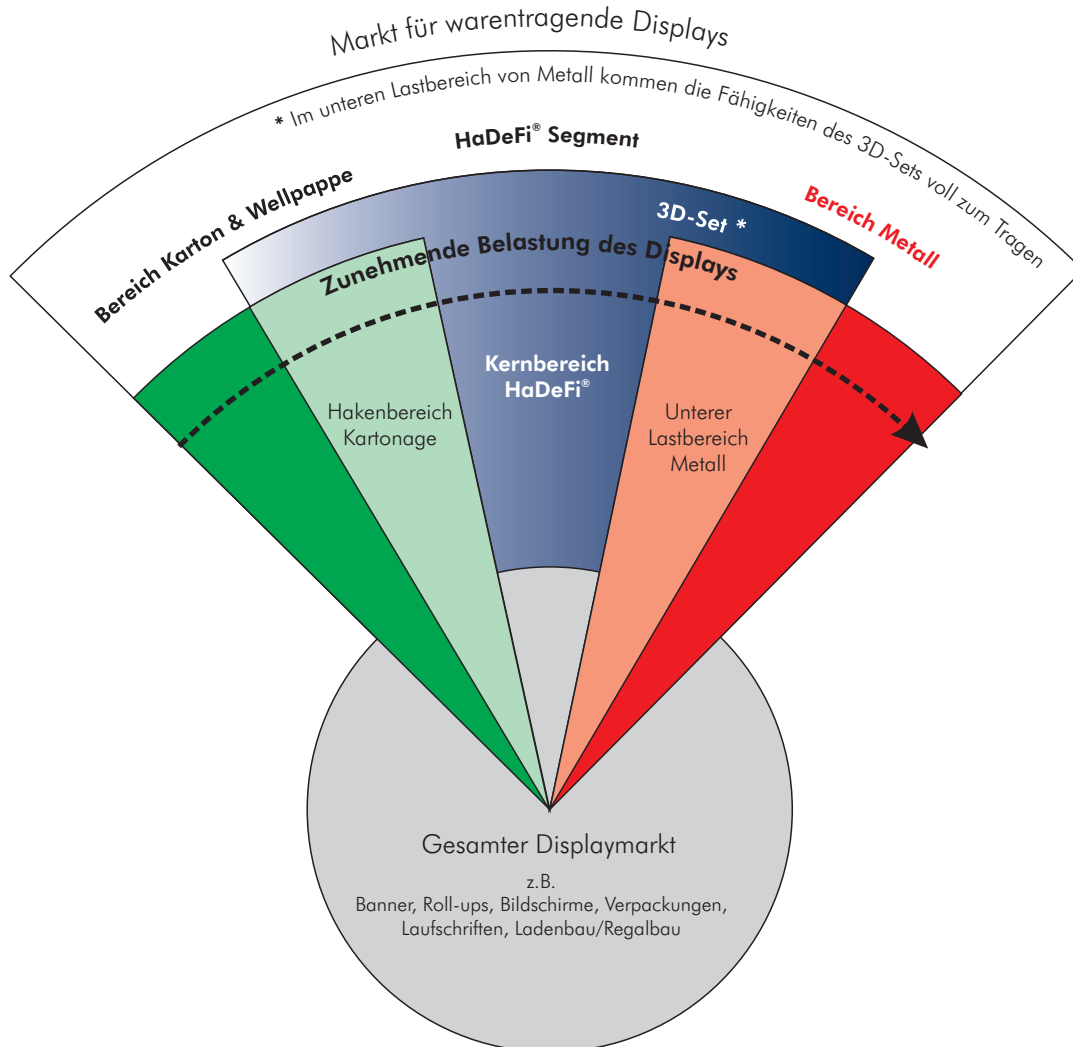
Markt für warentragende Displays

* Im unteren Lastbereich von Metall kommen die Fähigkeiten des 3D-Sets voll zum Tragen

HaDeFi® Segment

Bereich Karton & Wellpappe

3D-Set *

Bereich Metall

Zunehmende Belastung des Displays

Kernbereich HaDeFi®

Hakenbereich Kartonage

Unterer Lastbereich Metall

Gesamter Displaymarkt

z.B.
Banner, Roll-ups, Bildschirme, Verpackungen, Laufschriften, Ladenbau/Regalbau